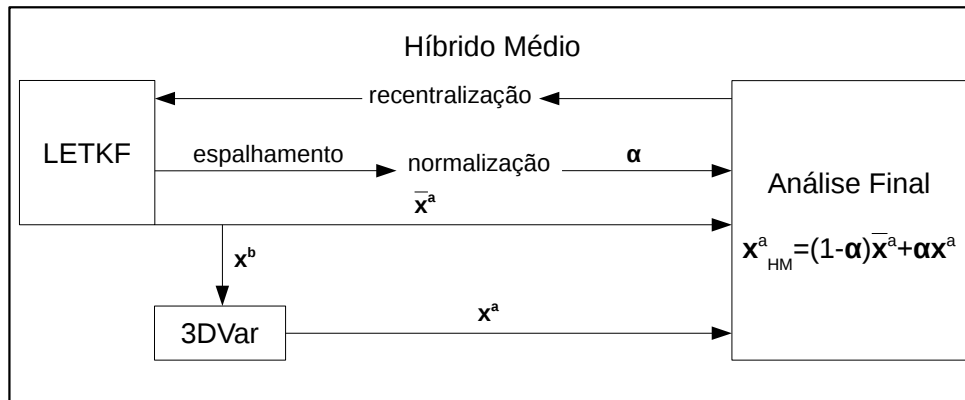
Híbrido Médio

recentralização

LETKF

espalhamento

normalização

$\boldsymbol{\alpha}$

Análise Final

$\bar{\mathbf{x}}^a$

$\mathbf{x}^b$

$\mathbf{x}^a_{HM}=(1-\boldsymbol{\alpha})\bar{\mathbf{x}}^a+\boldsymbol{\alpha}\mathbf{x}^a$

3DVar

$\mathbf{x}^a$